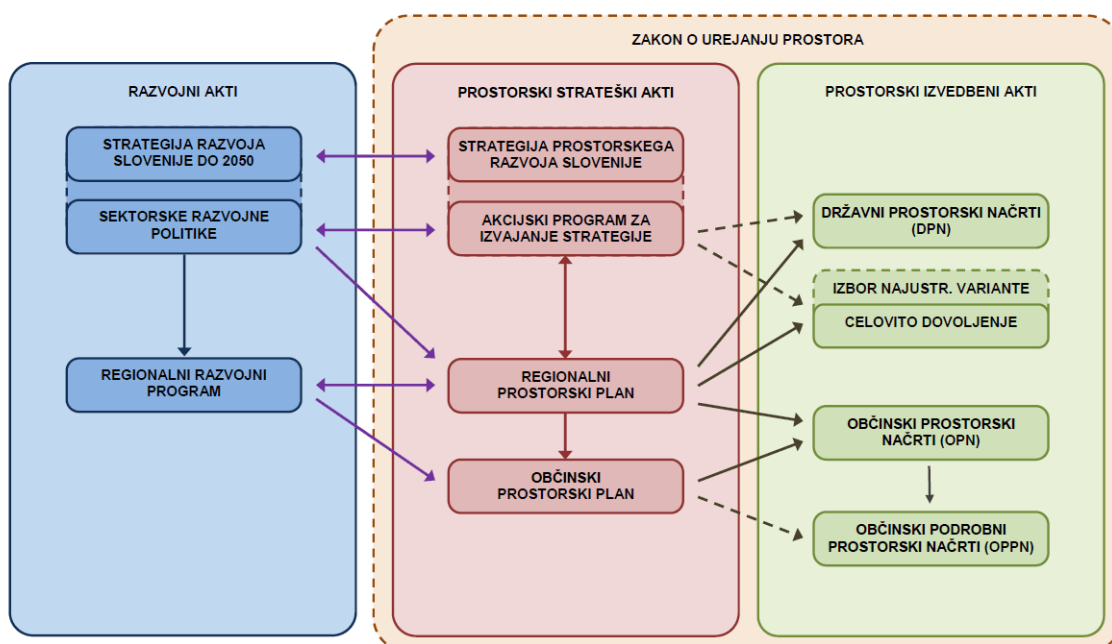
ZAKON O UREJANJU PROSTORA

RAZVOJNI AKTI

STRATEGIJA RAZVOJA SLOVENIJE DO 2050

SEKTORSKE RAZVOJNE POLITIKE

REGIONALNI RAZVOJNI PROGRAM

PROSTORSKI STRATEŠKI AKTI

STRATEGIJA PROSTORSKEGA RAZVOJA SLOVENIJE

AKCIJSKI PROGRAM ZA IZVAJANJE STRATEGIJE

REGIONALNI PROSTORSKI PLAN

OBČINSKI PROSTORSKI PLAN

PROSTORSKI IZVEDBENI AKTI

DRŽAVNI PROSTORSKI NAČRTI (DPN)

IZBOR NAJUSTR. VARIANTE

CELOVITO DOVOLJENJE

OBČINSKI PROSTORSKI NAČRTI (OPN)

OBČINSKI PODROBNI PROSTORSKI NAČRTI (OPPN)